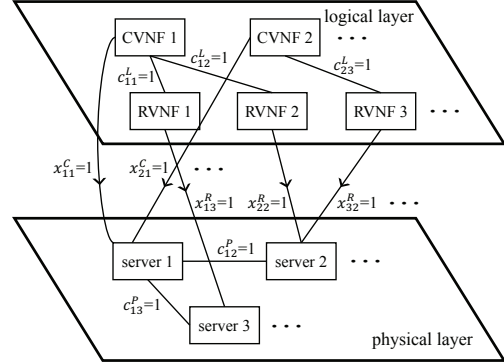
logical layer

CVNF 1

CVNF 2

$\cdots$

$c_{12}^{L}=1$

$c_{11}^{L}=1$

$c_{23}^{L}=1$

RVNF 1

RVNF 2

RVNF 3

$\cdots$

$x_{11}^{C}=1$

$x_{21}^{C}=1$

$\cdots$

$x_{13}^{R}=1$

$x_{22}^{R}=1$

$x_{32}^{R}=1$

$\cdots$

$c_{12}^{P}=1$

server 1

server 2

$\cdots$

$c_{13}^{P}=1$

server 3

$\cdots$

physical layer